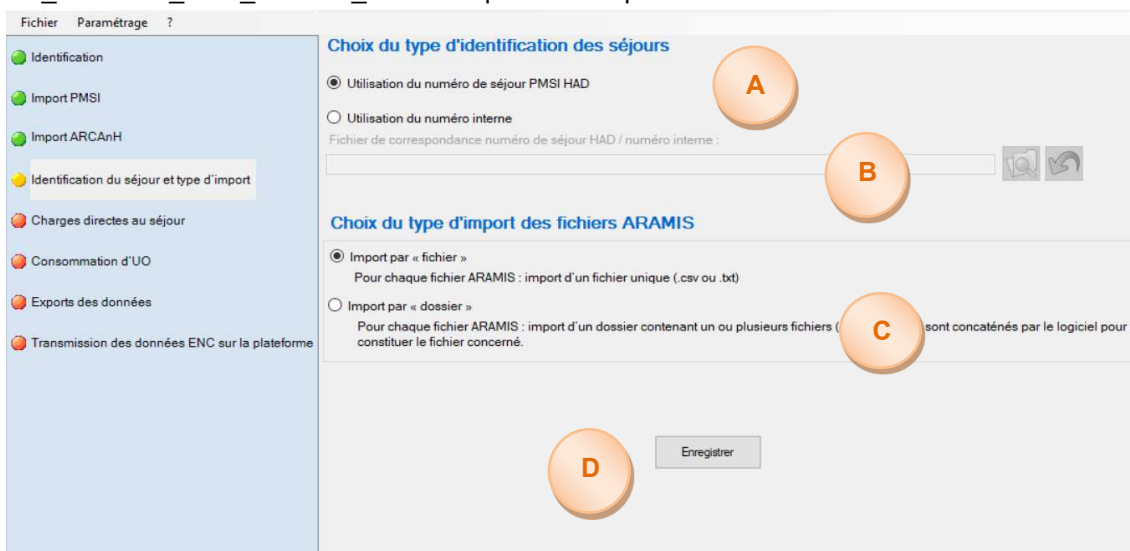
Fichier Paramétrage ?

Identification

Import PMSI

Import ARCAnH

Identification du séjour et type d'import

Charges directes au séjour

Consommation d'UO

Exports des données

Transmission des données ENC sur la plateforme

Choix du type d'identification des séjours

Utilisation du numéro de séjour PMSI HAD

A

Utilisation du numéro interne

Fichier de correspondance numéro de séjour HAD / numéro interne :

B

Choix du type d'import des fichiers ARAMIS

Import par « fichier »

Pour chaque fichier ARAMIS : import d'un fichier unique (.csv ou .txt)

Import par « dossier »

Pour chaque fichier ARAMIS : import d'un dossier contenant un ou plusieurs fichiers ( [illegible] C sont concaténés par le logiciel pour constituer le fichier concerné.

D

Enregistrer